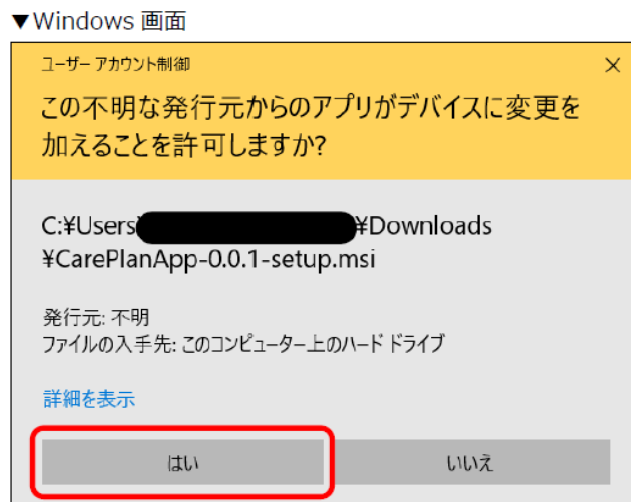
▼Windows 画面

ユーザー アカウント制御

×

この不明な発行元からのアプリがデバイスに変更を加えることを許可しますか?

C:¥Users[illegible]¥Downloads ¥CarePlanApp-0.0.1-setup.msi

発行元: 不明
ファイルの入手先: このコンピューター上のハード ドライブ

詳細を表示

はい

いいえ